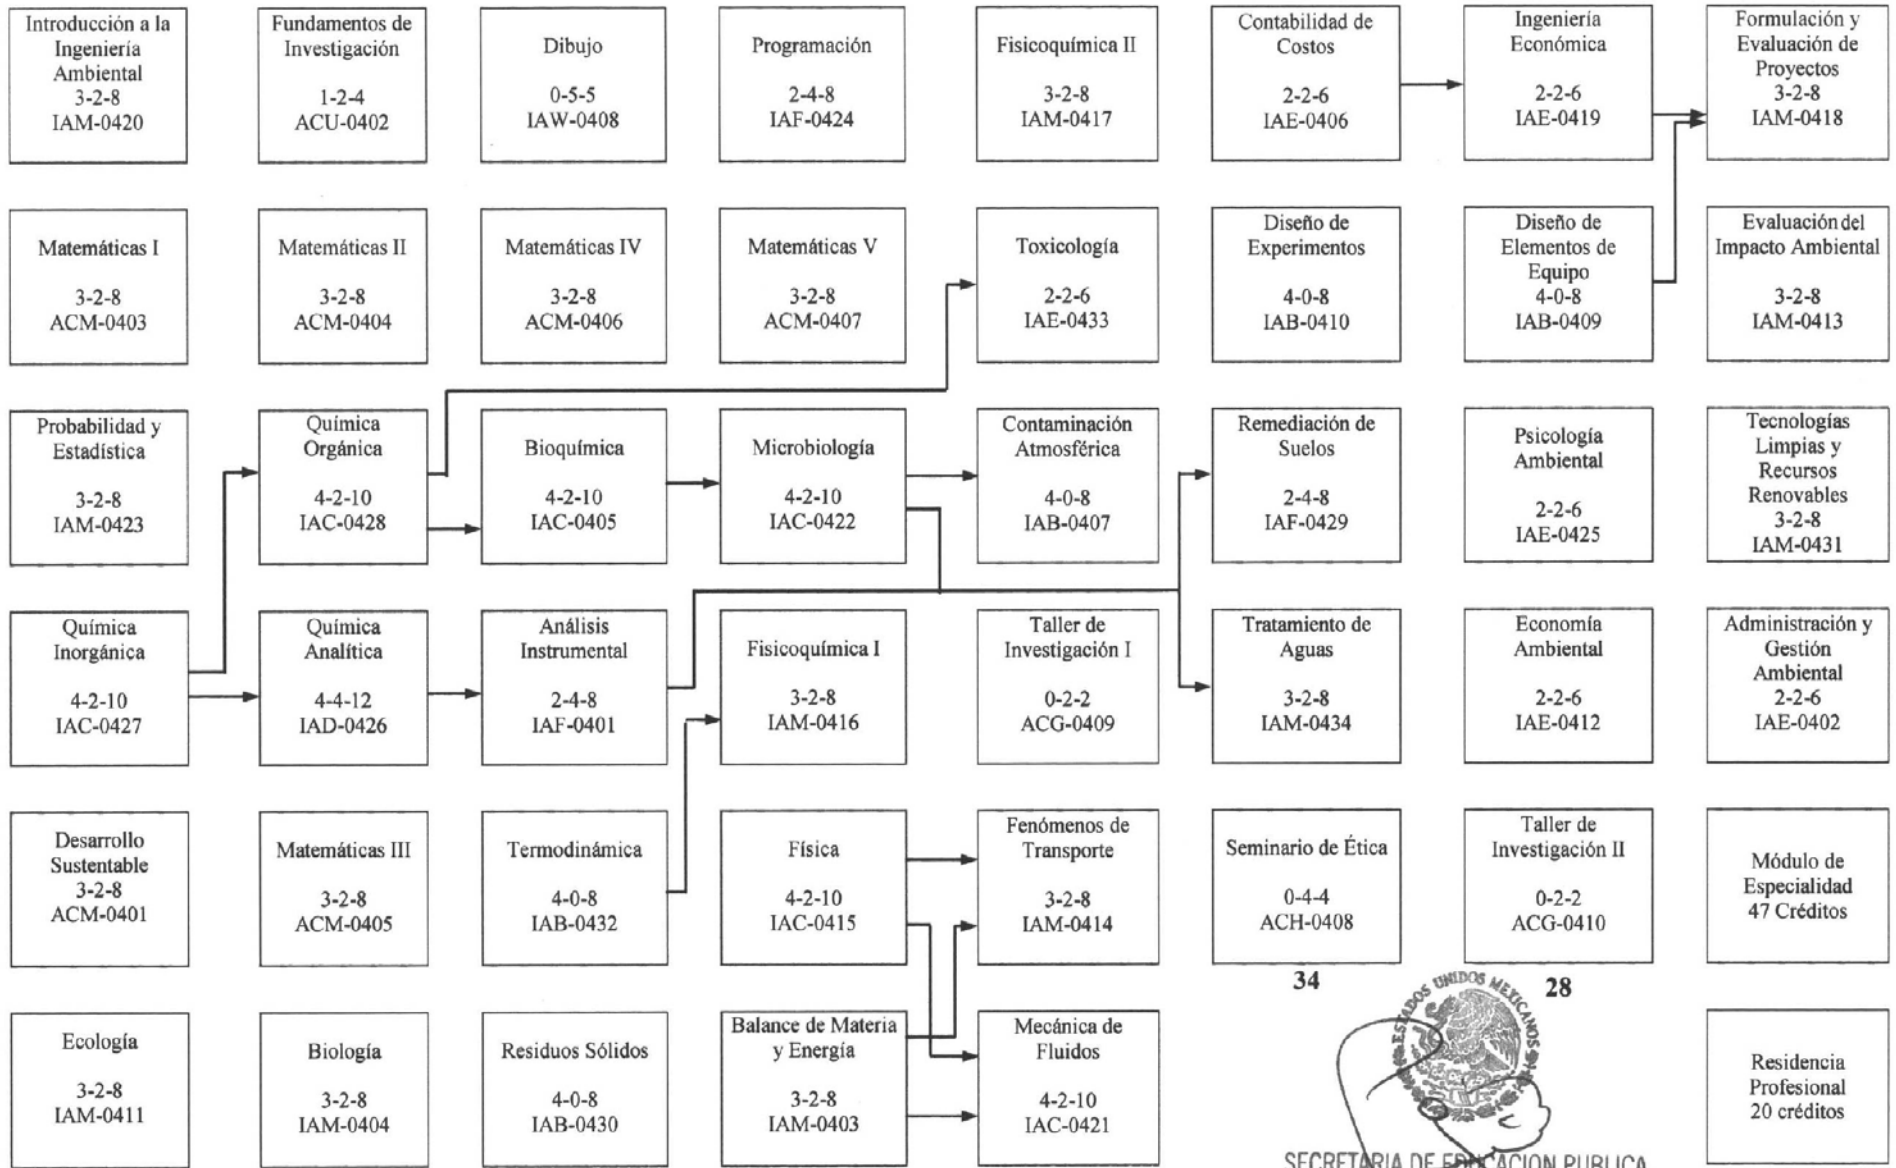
Introducción a la Ingeniería Ambiental
3-2-8
IAM-0420

Fundamentos de Investigación
1-2-4
ACU-0402

Dibujo
0-5-5
IAW-0408

Programación
2-4-8
IAF-0424

Fisicoquímica II
3-2-8
IAM-0417

Contabilidad de Costos
2-2-6
IAE-0406

Ingeniería Económica
2-2-6
IAE-0419

Formulación y Evaluación de Proyectos
3-2-8
IAM-0418

Matemáticas I
3-2-8
ACM-0403

Matemáticas II
3-2-8
ACM-0404

Matemáticas IV
3-2-8
ACM-0406

Matemáticas V
3-2-8
ACM-0407

Toxicología
2-2-6
IAE-0433

Diseño de Experimentos
4-0-8
IAB-0410

Diseño de Elementos de Equipo
4-0-8
IAB-0409

Evaluación del Impacto Ambiental
3-2-8
IAM-0413

Probabilidad y Estadística
3-2-8
IAM-0423

Química Orgánica
4-2-10
IAC-0428

Bioquímica
4-2-10
IAC-0405

Microbiología
4-2-10
IAC-0422

Contaminación Atmosférica
4-0-8
IAB-0407

Remediación de Suelos
2-4-8
IAF-0429

Psicología Ambiental
2-2-6
IAE-0425

Tecnologías Limpias y Recursos Renovables
3-2-8
IAM-0431

Química Inorgánica
4-2-10
IAC-0427

Química Analítica
4-4-12
IAD-0426

Análisis Instrumental
2-4-8
IAF-0401

Fisicoquímica I
3-2-8
IAM-0416

Taller de Investigación I
0-2-2
ACG-0409

Tratamiento de Aguas
3-2-8
IAM-0434

Economía Ambiental
2-2-6
IAE-0412

Administración y Gestión Ambiental
2-2-6
IAE-0402

Desarrollo Sustentable
3-2-8
ACM-0401

Matemáticas III
3-2-8
ACM-0405

Termodinámica
4-0-8
IAB-0432

Física
4-2-10
IAC-0415

Fenómenos de Transporte
3-2-8
IAM-0414

Seminario de Ética
0-4-4
ACH-0408

Taller de Investigación II
0-2-2
ACG-0410

Módulo de Especialidad
47 Créditos

Ecología
3-2-8
IAM-0411

Biología
3-2-8
IAM-0404

Residuos Sólidos
4-0-8
IAB-0430

Balance de Materia y Energía
3-2-8
IAM-0403

Mecánica de Fluidos
4-2-10
IAC-0421

34

28

ESTADOS UNIDOS MEXICANOS

Residencia Profesional
20 créditos

SECRETARIA DE EDUCACION PUBLICA